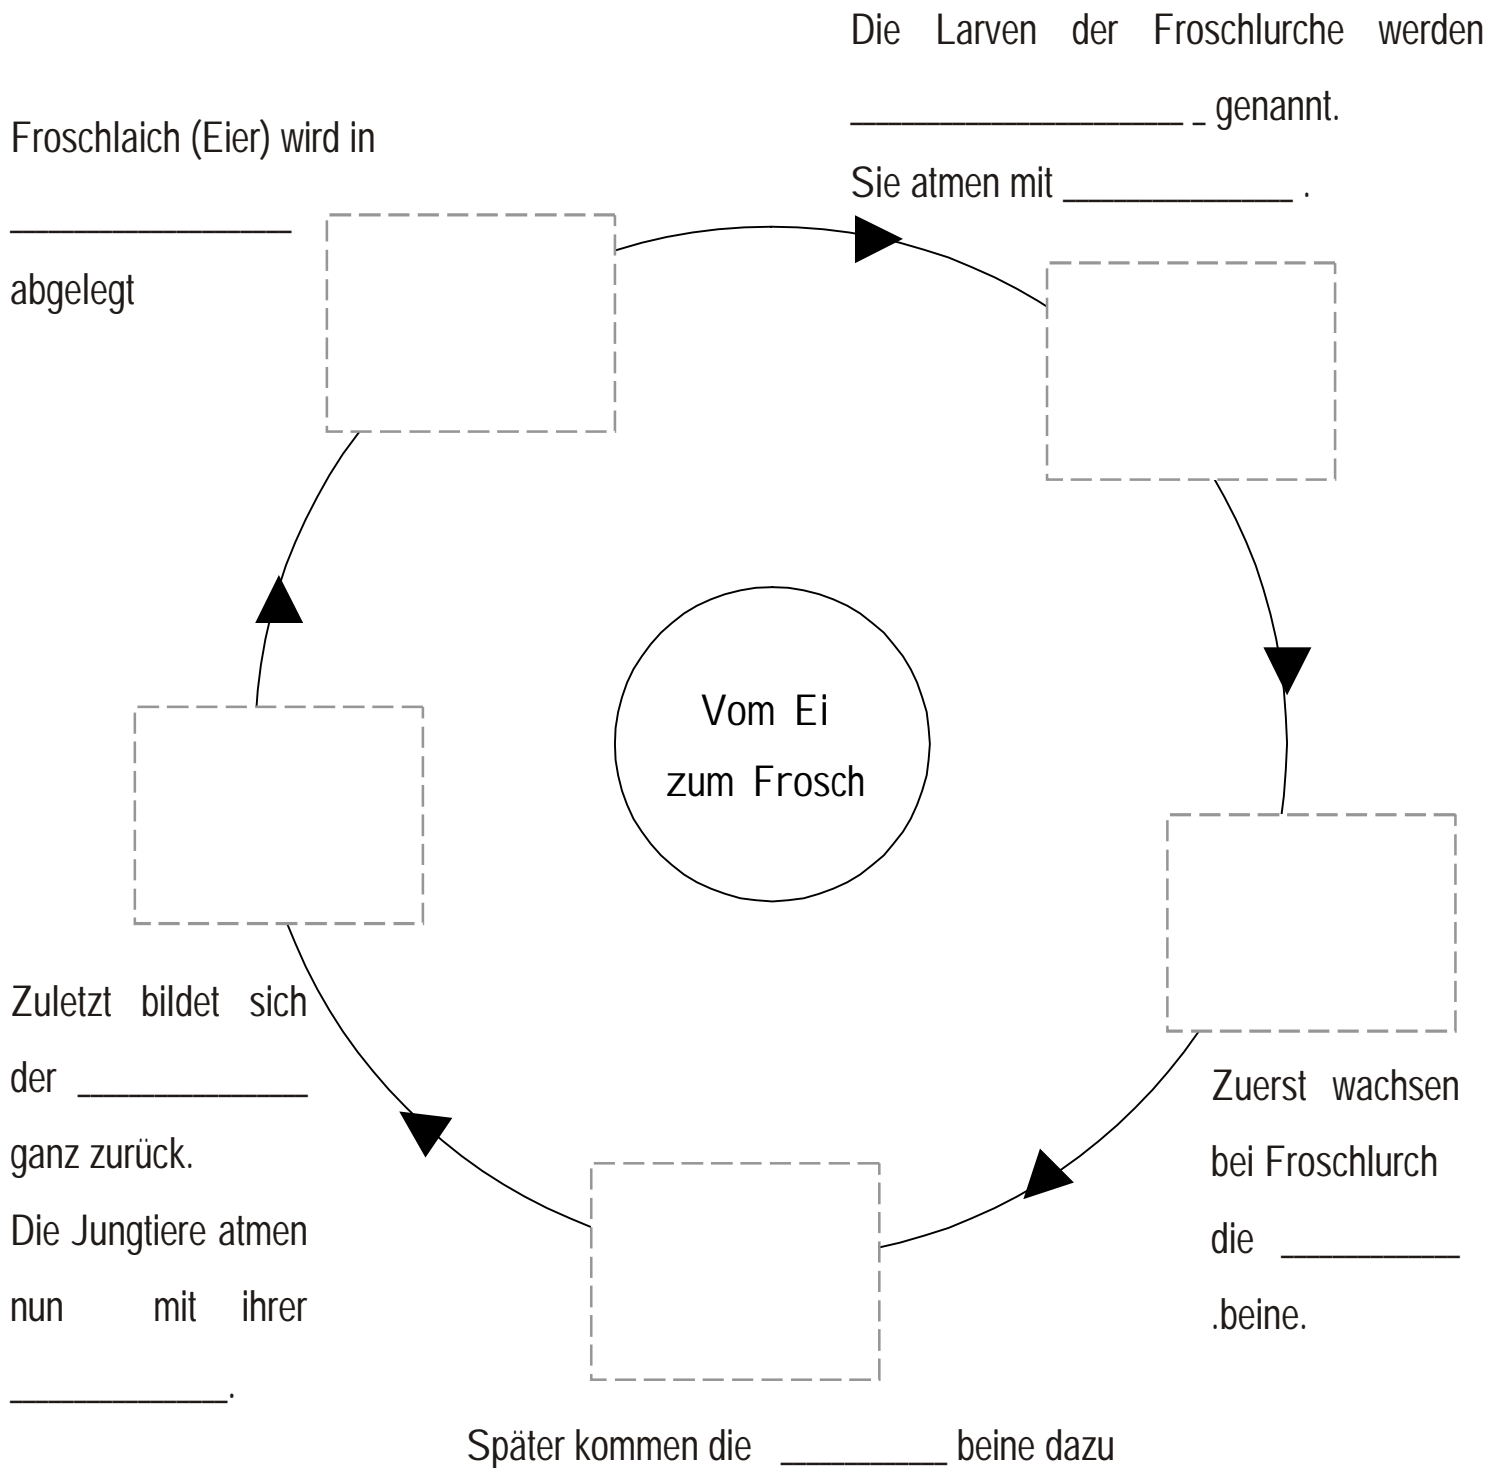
Froschlaich (Eier) wird in

_______________

abgelegt

Die Larven der Froschlurche werden

__________________ _ genannt.

Sie atmen mit ____________ .

Vom Ei
zum Frosch

Zuerst wachsen bei Froschlurch die __________ .beine.

Später kommen die _________ beine dazu

Zuletzt bildet sich der _____________ ganz zurück.

Die Jungtiere atmen nun mit ihrer ____________.